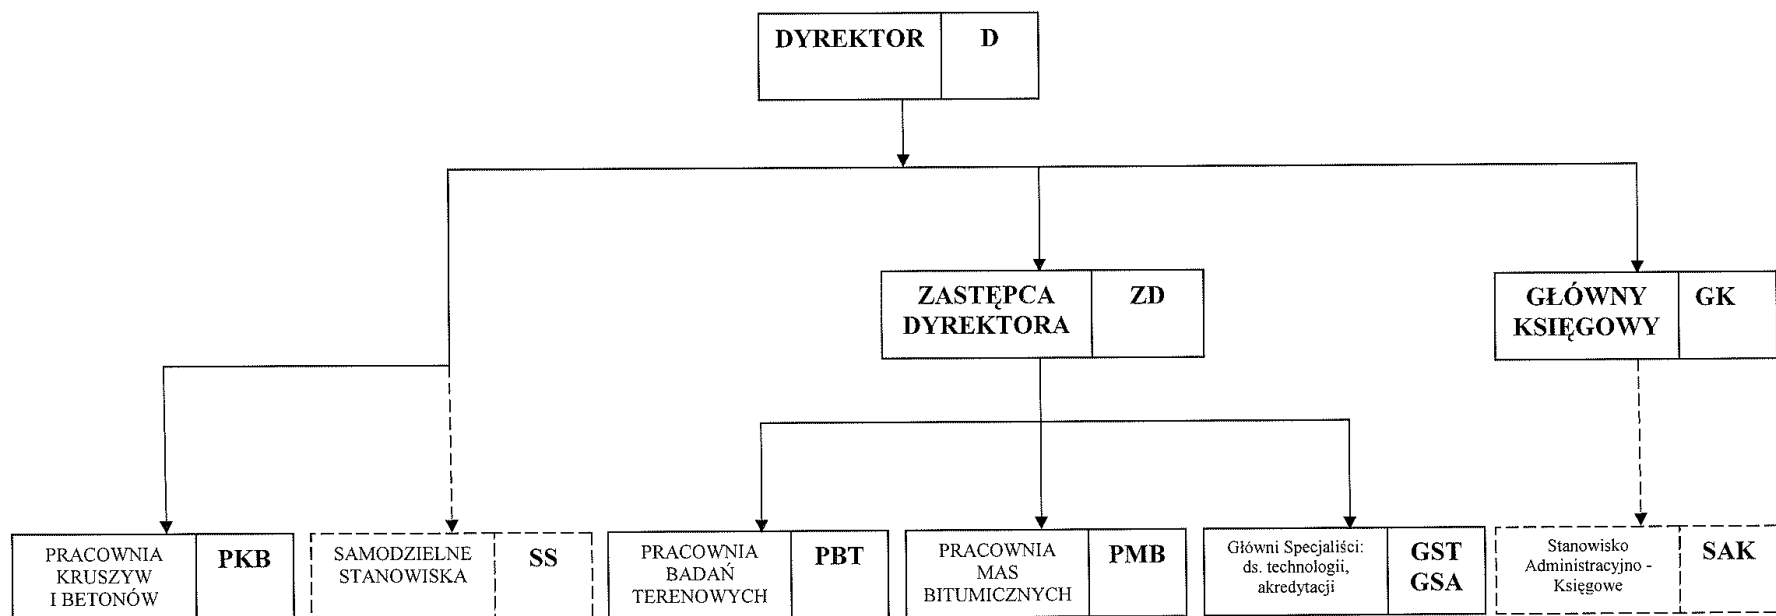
DYREKTOR D

ZASTĘPCA DYREKTORA ZD

GŁÓWNY KSIĘGOWY GK

PRACOWNIA KRUSZYW I BETONÓW PKB

SAMODZIELNE STANOWISKA SS

PRACOWNIA BADAŃ TERENOWYCH PBT

PRACOWNIA MAS BITUMICZNYCH PMB

Główni Specjaliści: ds. technologii, akredytacji GST GSA

Stanowisko Administracyjno - Księgowe SAK